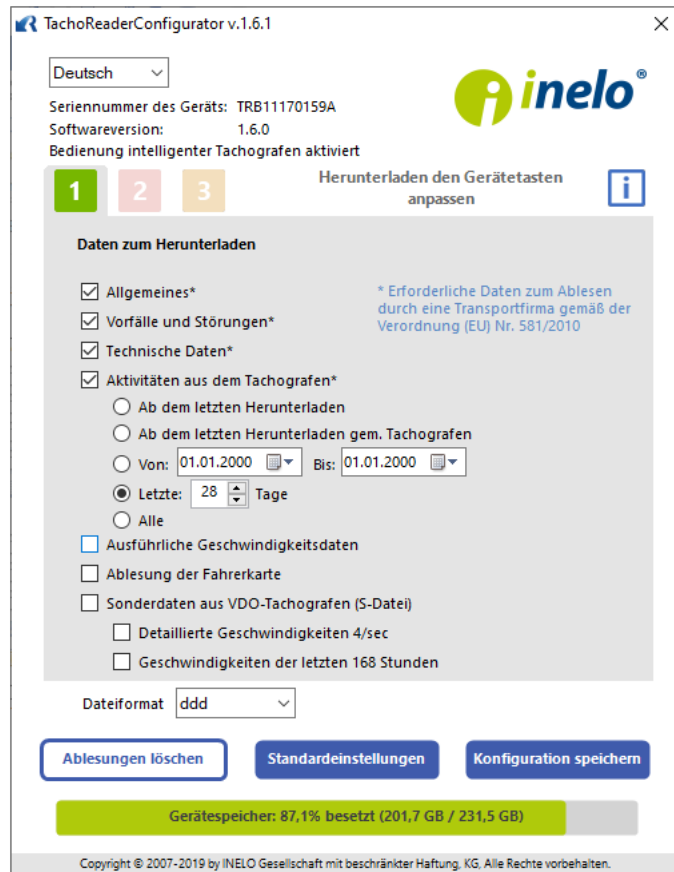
TachoReaderConfigurator v.1.6.1

Deutsch

inelo®

Seriennummer des Geräts: TRB11170159A
Softwareversion: 1.6.0
Bedienung intelligenter Tachografen aktiviert

1 2 3

Herunterladen den Gerätetasten anpassen

i

Daten zum Herunterladen

Allgemeines*
Vorfälle und Störungen*
Technische Daten*
Aktivitäten aus dem Tachografen*

* Erforderliche Daten zum Ablesen durch eine Transportfirma gemäß der Verordnung (EU) Nr. 581/2010

Ab dem letzten Herunterladen
Ab dem letzten Herunterladen gem. Tachografen
Von: 01.01.2000 Bis: 01.01.2000
Letzte: 28 Tage
Alle

Ausführliche Geschwindigkeitsdaten
Ablesung der Fahrerkarte
Sonderdaten aus VDO-Tachografen (S-Datei)
Detaillierte Geschwindigkeiten 4/sec
Geschwindigkeiten der letzten 168 Stunden

Dateiformat ddd

Ablesungen löschen
Standardeinstellungen
Konfiguration speichern

Gerätespeicher: 87,1% besetzt (201,7 GB / 231,5 GB)

Copyright © 2007-2019 by INELO Gesellschaft mit beschränkter Haftung, KG, Alle Rechte vorbehalten.